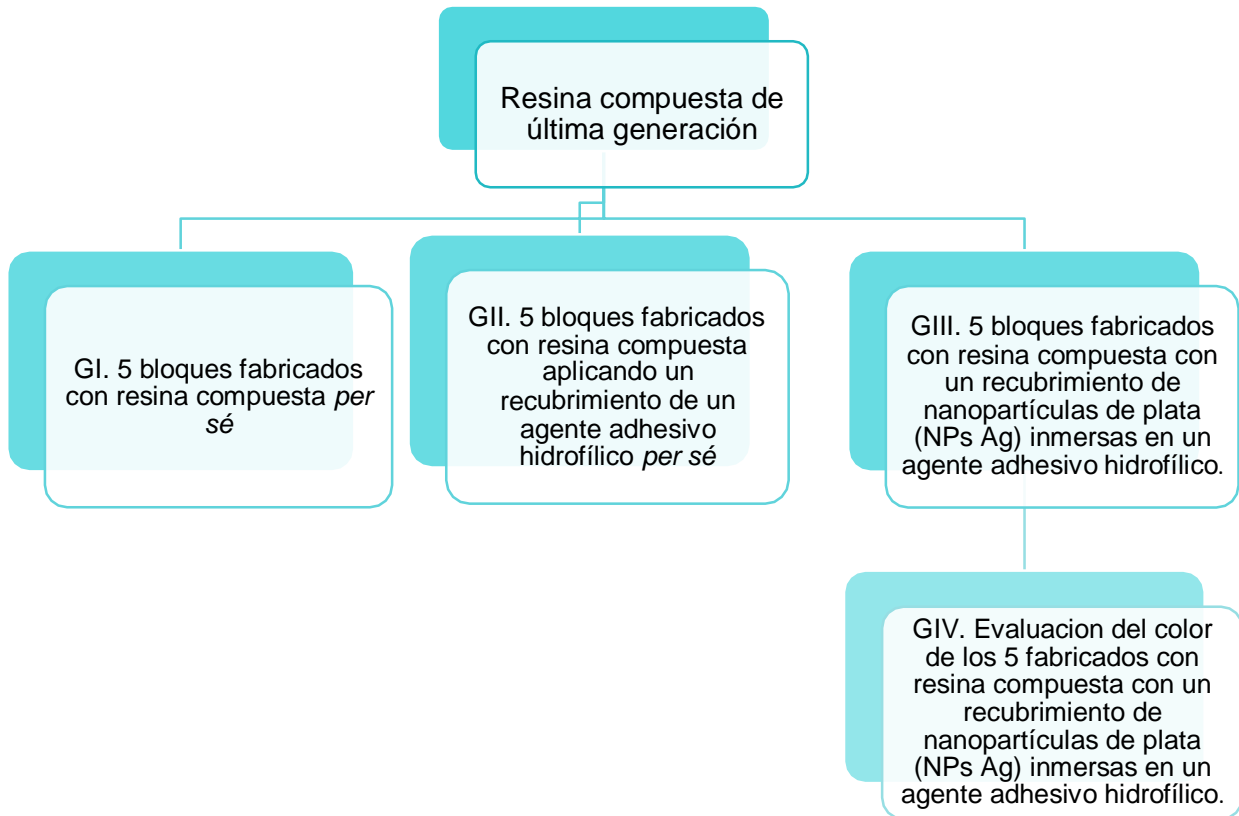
Resina compuesta de última generación

GI. 5 bloques fabricados con resina compuesta *per sé*

GII. 5 bloques fabricados con resina compuesta aplicando un recubrimiento de un agente adhesivo hidrofílico *per sé*

GIII. 5 bloques fabricados con resina compuesta con un recubrimiento de nanopartículas de plata (NPs Ag) inmersas en un agente adhesivo hidrofílico.

GIV. Evaluacion del color de los 5 fabricados con resina compuesta con un recubrimiento de nanopartículas de plata (NPs Ag) inmersas en un agente adhesivo hidrofílico.